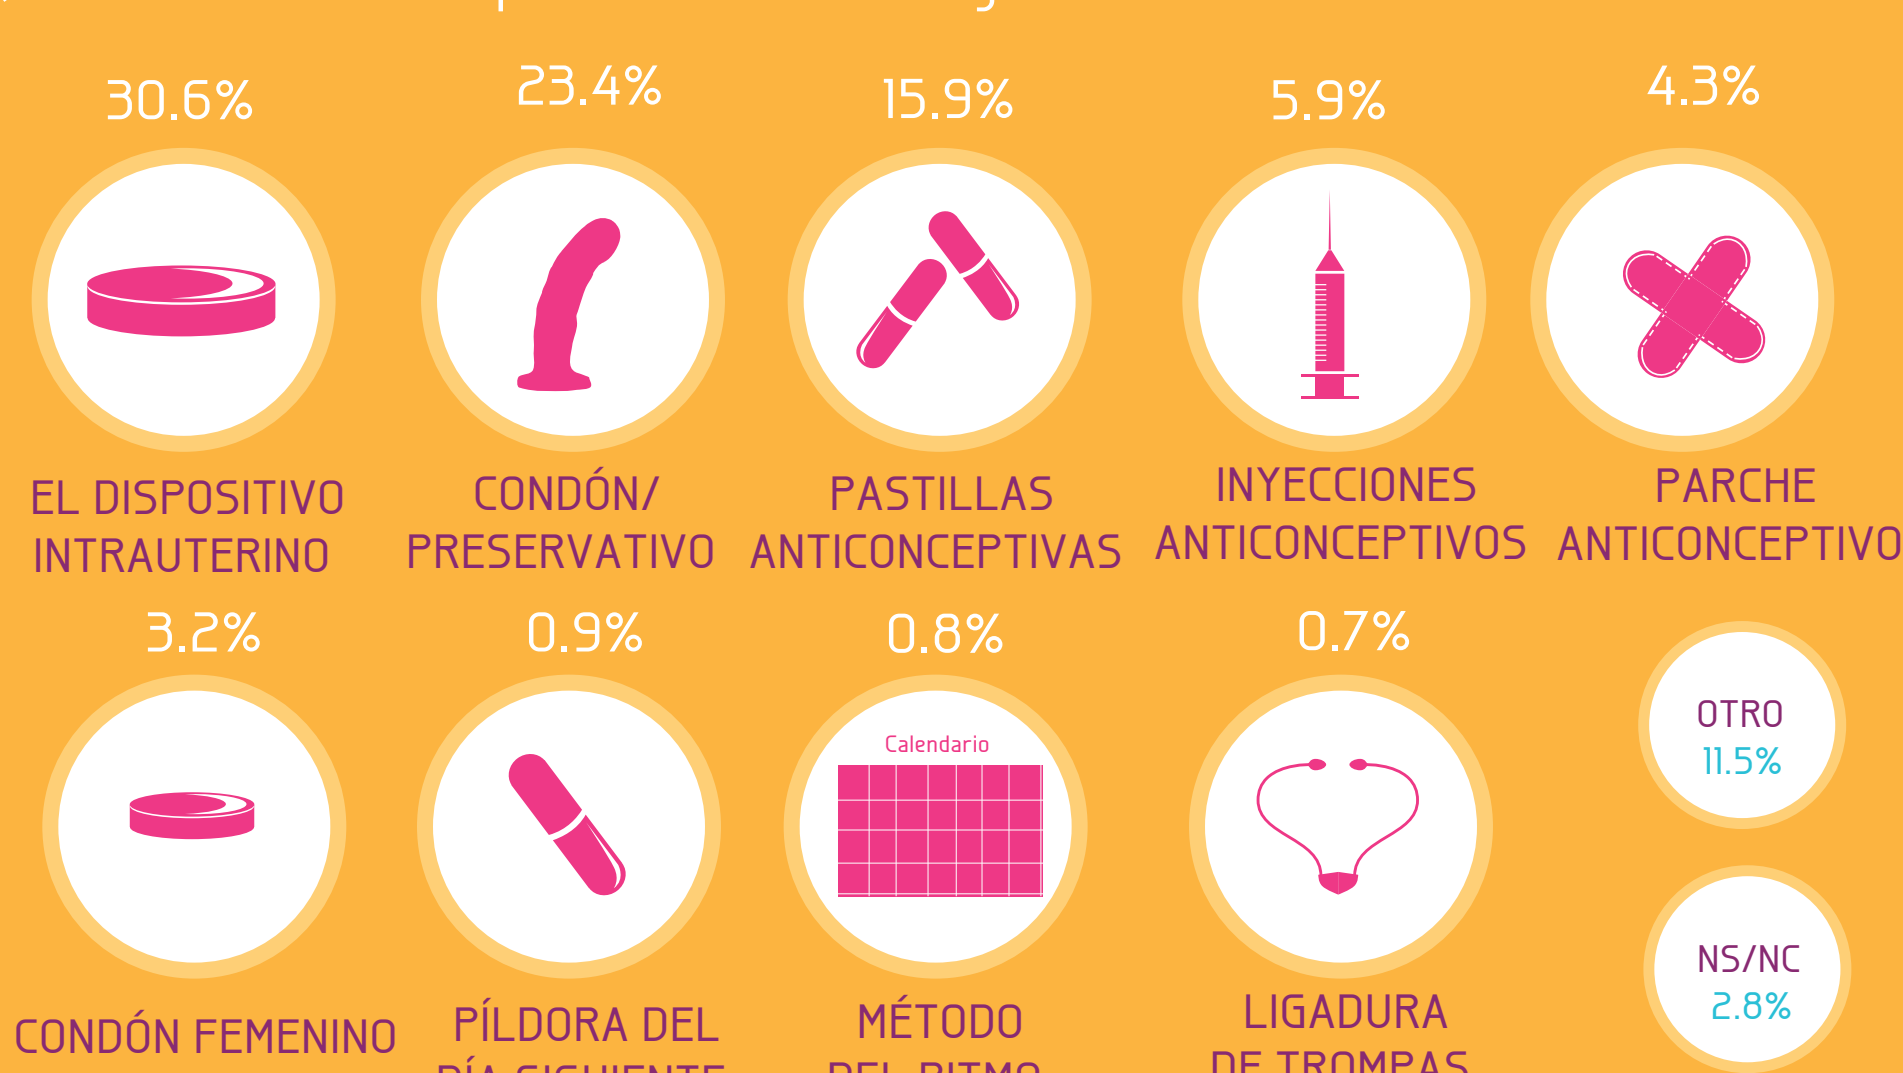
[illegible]

30.6%
EL DISPOSITIVO INTRAUTERINO

23.4%
CONDÓN/ PRESERVATIVO

15.9%
PASTILLAS ANTICONCEPTIVAS

5.9%
INYECCIONES ANTICONCEPTIVOS

4.3%
PARCHE ANTICONCEPTIVO

3.2%
CONDÓN FEMENINO

0.9%
PÍLDORA DEL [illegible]

0.8%
Calendario
MÉTODO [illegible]

0.7%
LIGADURA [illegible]

OTRO
11.5%

NS/NC
2.8%